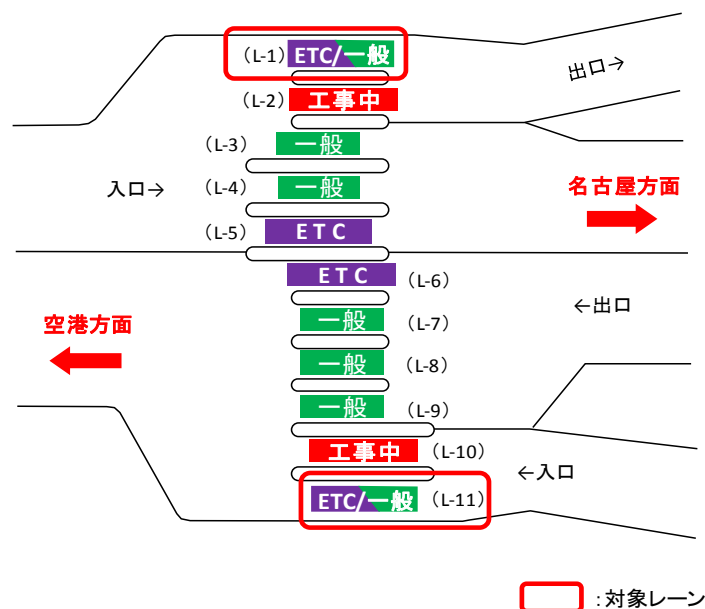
(L-1) ETC/一般

出口→

(L-2) 工事中

(L-3) 一般

入口→

(L-4) 一般

名古屋方面

(L-5) ETC

ETC (L-6)

←出口

空港方面

一般 (L-7)

一般 (L-8)

一般 (L-9)

工事中 (L-10)

←入口

ETC/一般 (L-11)

:対象レーン